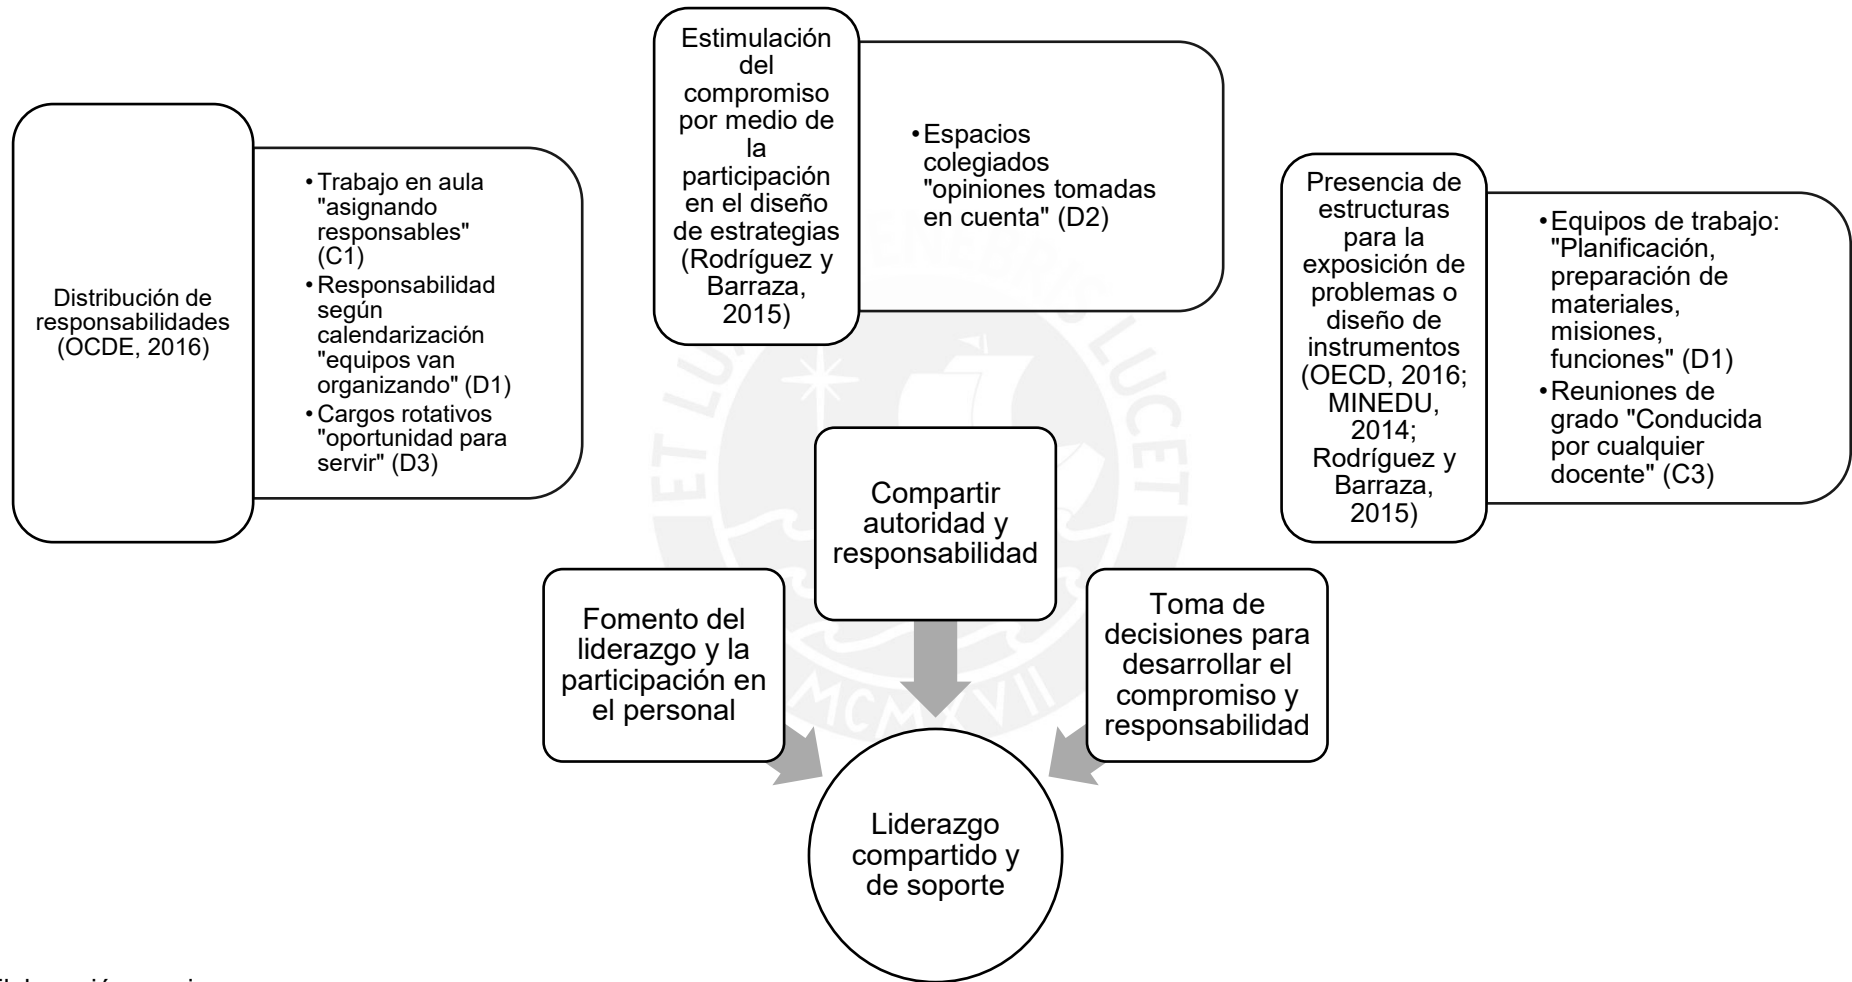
Estimulación del compromiso por medio de la participación en el diseño de estrategias (Rodríguez y Barraza, 2015)

• Espacios colegiados "opiniones tomadas en cuenta" (D2)

Distribución de responsabilidades (OCDE, 2016)

• Trabajo en aula "asignando responsables" (C1)
• Responsabilidad según calendarización "equipos van organizando" (D1)
• Cargos rotativos "oportunidad para servir" (D3)

Presencia de estructuras para la exposición de problemas o diseño de instrumentos (OECD, 2016; MINEDU, 2014; Rodríguez y Barraza, 2015)

• Equipos de trabajo: "Planificación, preparación de materiales, misiones, funciones" (D1)
• Reuniones de grado "Conducida por cualquier docente" (C3)

Compartir autoridad y responsabilidad

Fomento del liderazgo y la participación en el personal

Toma de decisiones para desarrollar el compromiso y responsabilidad

Liderazgo compartido y de soporte

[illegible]laboración propia